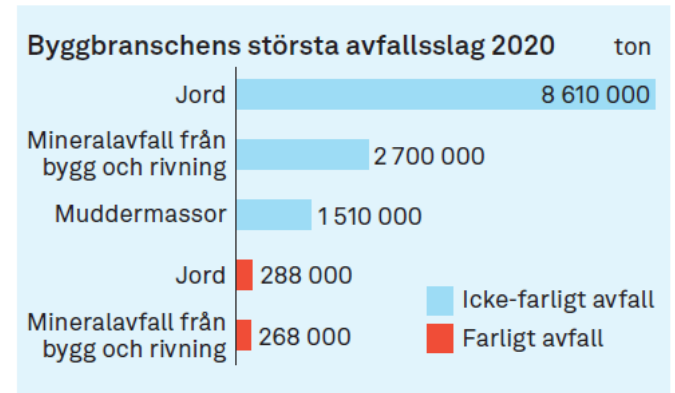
Byggbranschens största avfallsslag 2020 ton

| | |
|---|---|
| Jord | 8 610 000 |
| Mineralavfall från bygg och rivning | 2 700 000 |
| Muddermassor | 1 510 000 |
| Jord | 288 000 |
| Mineralavfall från bygg och rivning | 268 000 |

Icke-farligt avfall
Farligt avfall